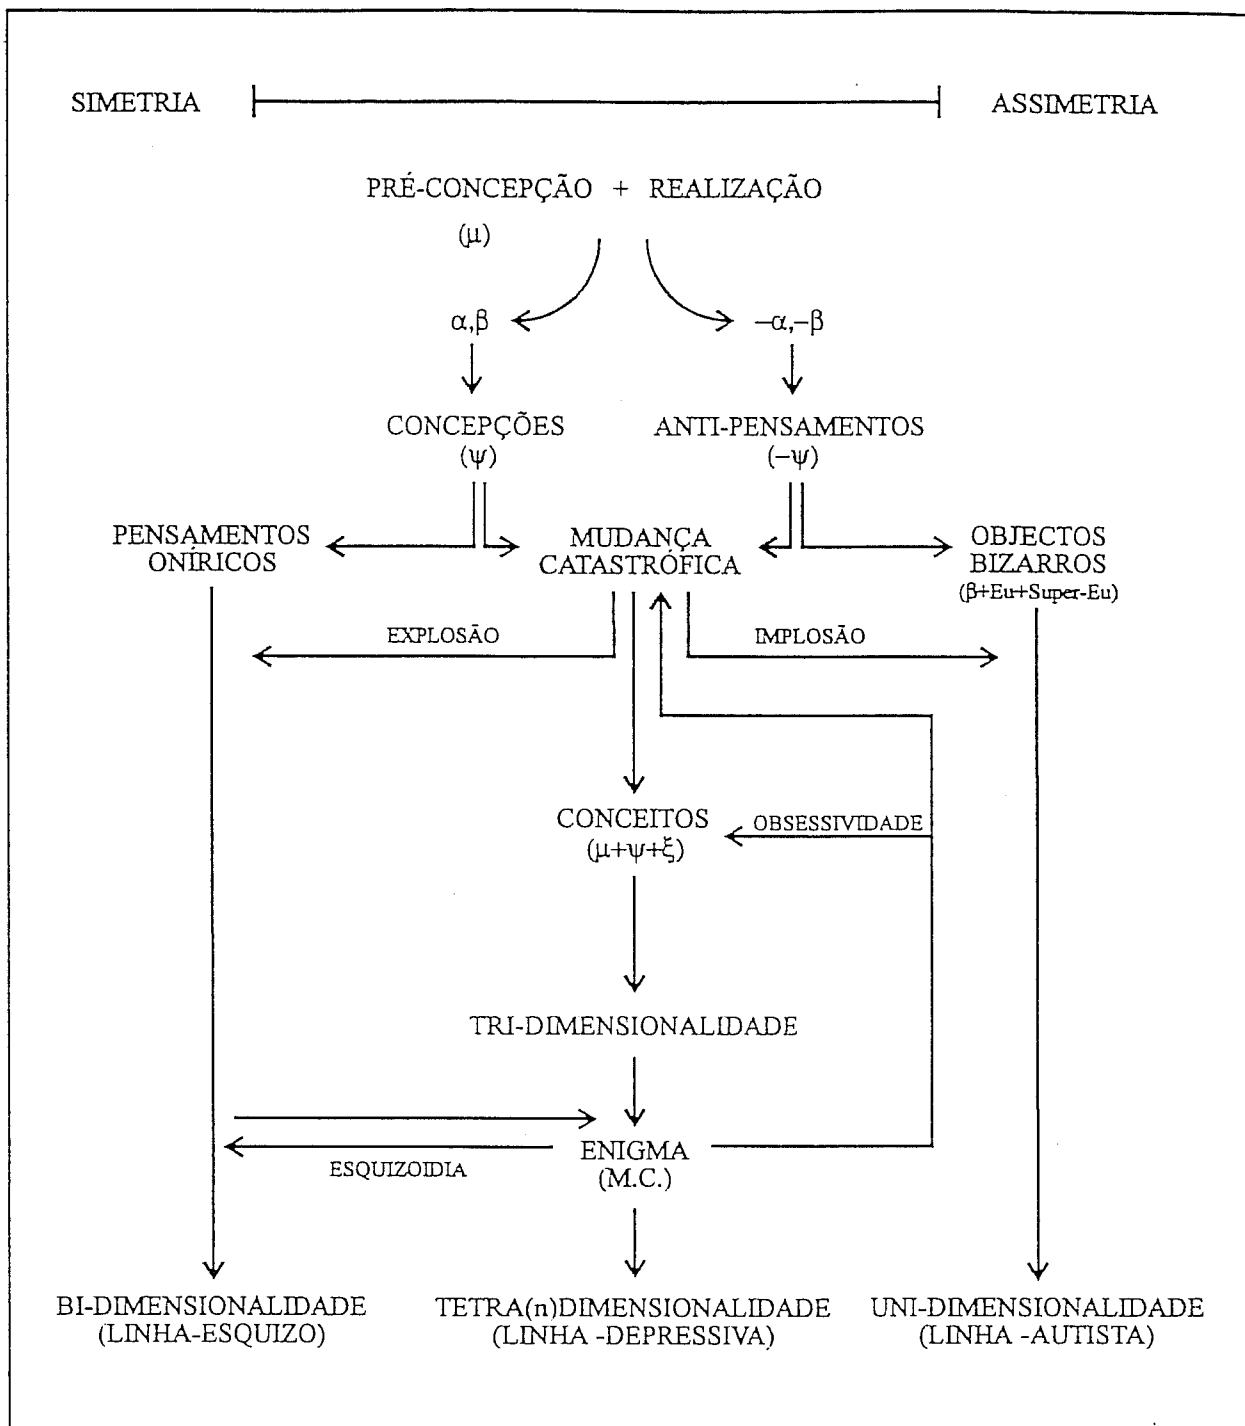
SIMETRIA ASSIMETRIA

PRÉ-CONCEPÇÃO + REALIZAÇÃO
($\mu$)

$\alpha,\beta$ $-\alpha,-\beta$

CONCEPÇÕES
($\psi$)

ANTI-PENSAMENTOS
($-\psi$)

PENSAMENTOS ONÍRICOS

MUDANÇA CATASTRÓFICA

OBJECTOS BIZARROS
($\beta$+Eu+Super-Eu)

EXPLOSÃO

IMPLOSÃO

CONCEITOS
($\mu+\psi+\xi$)

OBSESSIVIDADE

TRI-DIMENSIONALIDADE

ENIGMA
(M.C.)

ESQUIZOIDIA

BI-DIMENSIONALIDADE
(LINHA-ESQUIZO)

TETRA(n)DIMENSIONALIDADE
(LINHA -DEPRESSIVA)

UNI-DIMENSIONALIDADE
(LINHA -AUTISTA)